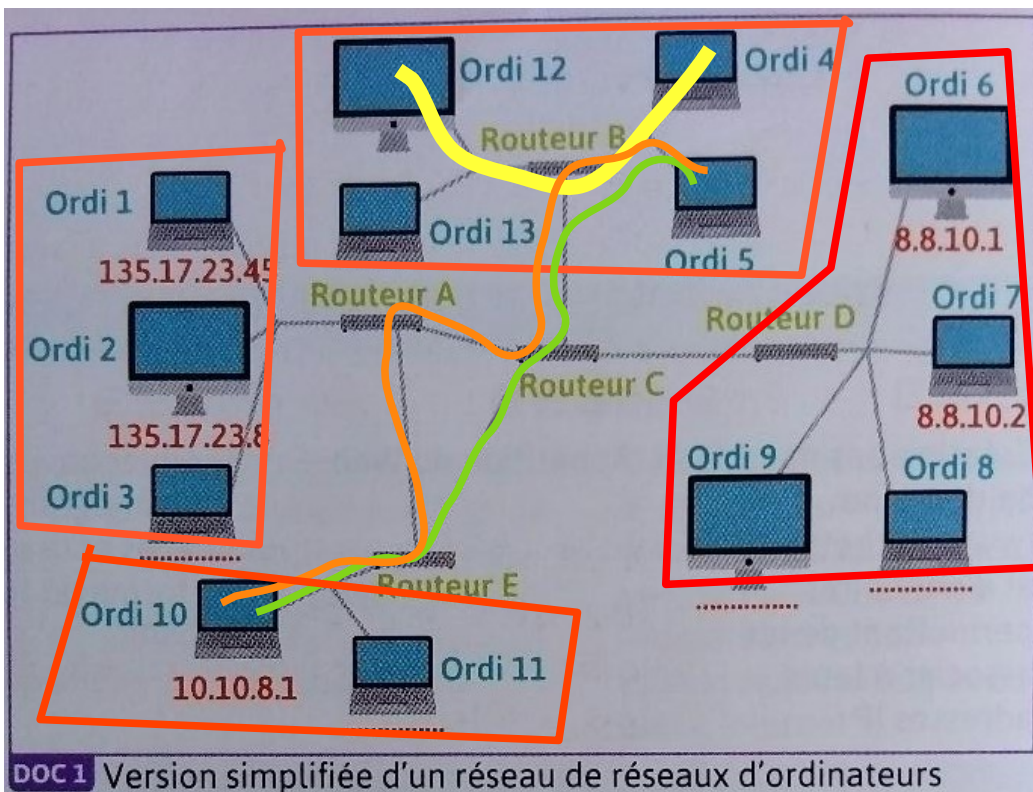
Ordi 12
Ordi 4
Routeur B
Ordi 13
Ordi 5
Ordi 6
8.8.10.1
Ordi 1
135.17.23.45
Ordi 2
135.17.23.8
Ordi 3
Routeur A
Routeur C
Routeur D
Ordi 7
8.8.10.2
Ordi 9
Ordi 8
Routeur E
Ordi 10
10.10.8.1
Ordi 11

DOC 1 Version simplifiée d'un réseau de réseaux d'ordinateurs